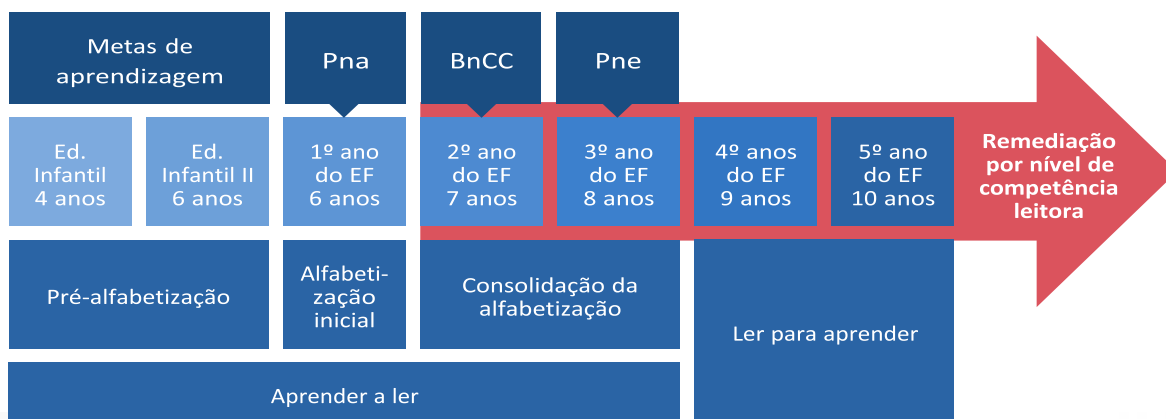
Metas de aprendizagem

Pna

BnCC

Pne

Ed. Infantil 4 anos

Ed. Infantil II 6 anos

1º ano do EF 6 anos

2º ano do EF 7 anos

3º ano do EF 8 anos

4º anos do EF 9 anos

5º ano do EF 10 anos

Remediação por nível de competência leitora

Pré-alfabetização

Alfabetização inicial

Consolidação da alfabetização

Ler para aprender

Aprender a ler